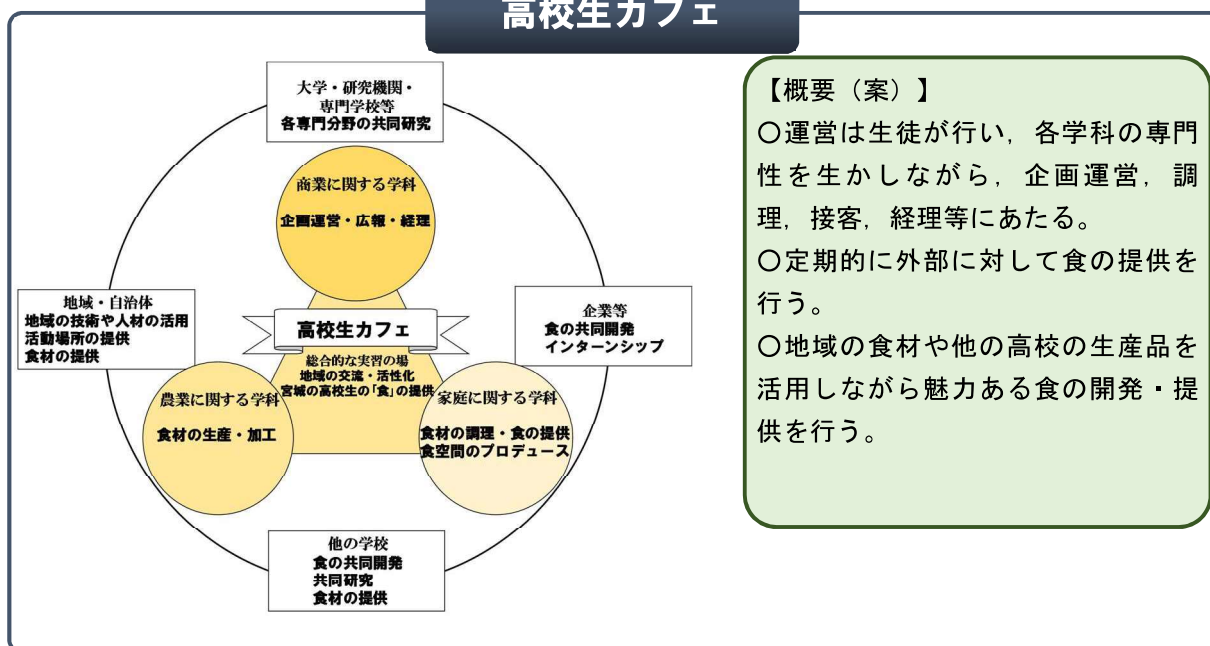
高校生カフェ

大学・研究機関・
専門学校等
各専門分野の共同研究

商業に関する学科
企画運営・広報・経理

地域・自治体
地域の技術や人材の活用
活動場所の提供
食材の提供

高校生カフェ

企業等
食の共同開発
インターンシップ

総合的な実習の場
地域の交流・活性化
宮城の高校生の「食」の提供

農業に関する学科
食材の生産・加工

家庭に関する学科
食材の調理・食の提供
食空間のプロデュース

他の学校
食の共同開発
共同研究
食材の提供

【概要（案）】
○運営は生徒が行い，各学科の専門性を生かしながら，企画運営，調理，接客，経理等にあたる。
○定期的に外部に対して食の提供を行う。
○地域の食材や他の高校の生産品を活用しながら魅力ある食の開発・提供を行う。